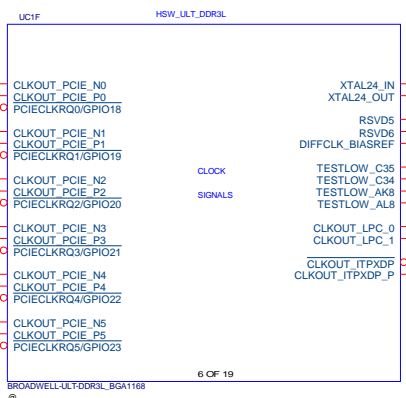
UC1F

HSW_ULT_DDR3L

CLKOUT_PCIE_N0
CLKOUT_PCIE_P0
PCIECLKRQ0/GPIO18

CLKOUT_PCIE_N1
CLKOUT_PCIE_P1
PCIECLKRQ1/GPIO19

CLKOUT_PCIE_N2
CLKOUT_PCIE_P2
PCIECLKRQ2/GPIO20

CLKOUT_PCIE_N3
CLKOUT_PCIE_P3
PCIECLKRQ3/GPIO21

CLKOUT_PCIE_N4
CLKOUT_PCIE_P4
PCIECLKRQ4/GPIO22

CLKOUT_PCIE_N5
CLKOUT_PCIE_P5
PCIECLKRQ5/GPIO23

CLOCK

SIGNALS

XTAL24_IN
XTAL24_OUT

RSVD5
RSVD6
DIFFCLK_BIASREF

TESTLOW_C35
TESTLOW_C34
TESTLOW_AK8
TESTLOW_AL8

CLKOUT_LPC_0
CLKOUT_LPC_1

CLKOUT_ITPXDP
CLKOUT_ITPXDP_P

6 OF 19

BROADWELL-ULT-DDR3L_BGA1168